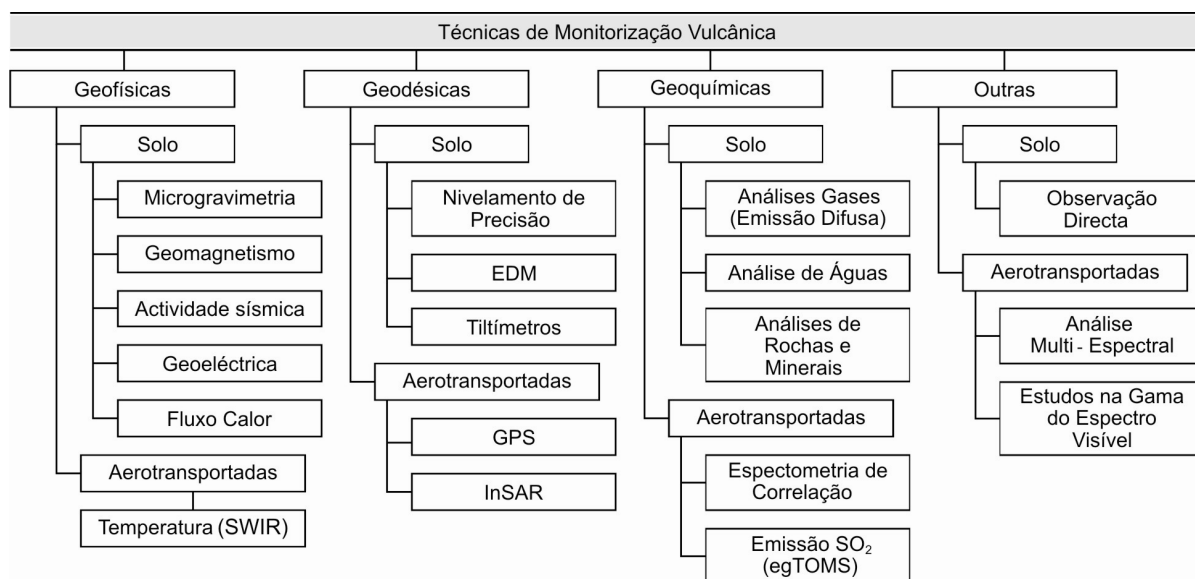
Técnicas de Monitorização Vulcânica

Geofísicas

Solo

Microgravimetria

Geomagnetismo

Actividade sísmica

Geoeléctrica

Fluxo Calor

Aerotransportadas

Temperatura (SWIR)

Geodésicas

Solo

Nivelamento de Precisão

EDM

Tiltímetros

Aerotransportadas

GPS

InSAR

Geoquímicas

Solo

Análises Gases (Emissão Difusa)

Análise de Águas

Análises de Rochas e Minerais

Aerotransportadas

Espectometria de Correlação

Emissão $SO_2$ (egTOMS)

Outras

Solo

Observação Directa

Aerotransportadas

Análise Multi - Espectral

Estudos na Gama do Espectro Visível